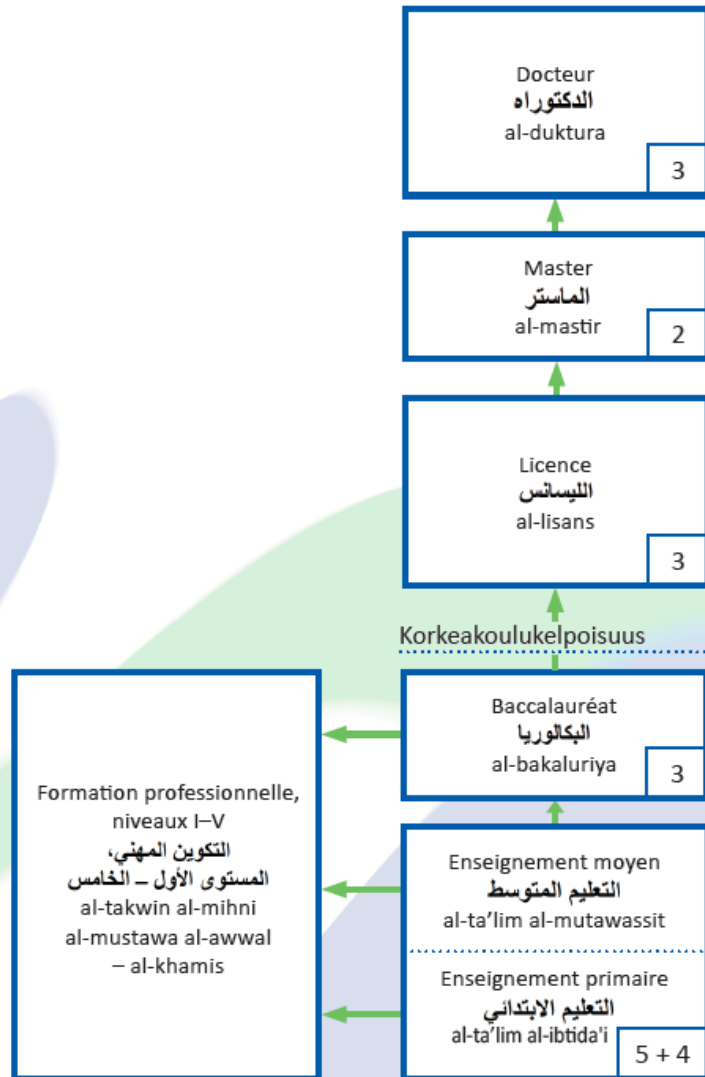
Docteur
الدكتوراه
al-duktura
3

Master
الماستر
al-mastir
2

Licence
الليسانس
al-lisans
3

Korkeakoulukelpoisuus

Baccalauréat
البكالوريا
al-bakaluriya
3

Formation professionnelle, niveaux I–V
التكوين المهني، المستوى الأول – الخامس
al-takwin al-mihni al-mustawa al-awwal – al-khamis

Enseignement moyen
التعليم المتوسط
al-ta'lim al-mutawassit

Enseignement primaire
التعليم الابتدائي
al-ta'lim al-ibtida'i
5 + 4